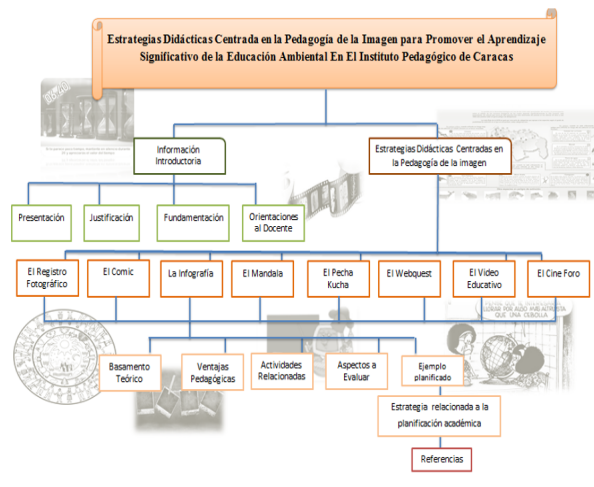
Estrategias Didácticas Centrada en la Pedagogía de la Imagen para Promover el Aprendizaje Significativo de la Educación Ambiental En El Instituto Pedagógico de Caracas

Información Introductoria

Estrategias Didácticas Centradas en la Pedagogía de la imagen

Presentación

Justificación

Fundamentación

Orientaciones al Docente

El Registro Fotográfico

El Comic

La Infografía

El Mandala

El Pecha Kucha

El Webquest

El Video Educativo

El Cine Foro

Basamento Teórico

Ventajas Pedagógicas

Actividades Relacionadas

Aspectos a Evaluar

Ejemplo planificado

Estrategia relacionada a la planificación académica

Referencias